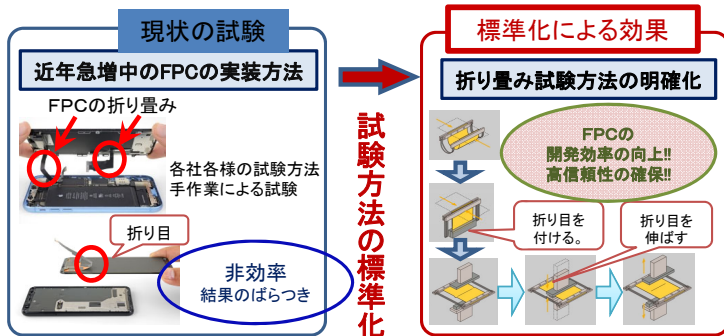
現状の試験

近年急増中のFPCの実装方法

FPCの折り畳み

各社各様の試験方法
手作業による試験

折り目

非効率
結果のばらつき

試験方法の標準化

標準化による効果

折り畳み試験方法の明確化

FPCの
開発効率の向上!!
高信頼性の確保!!

折り目を
付ける。

折り目を
伸ばす